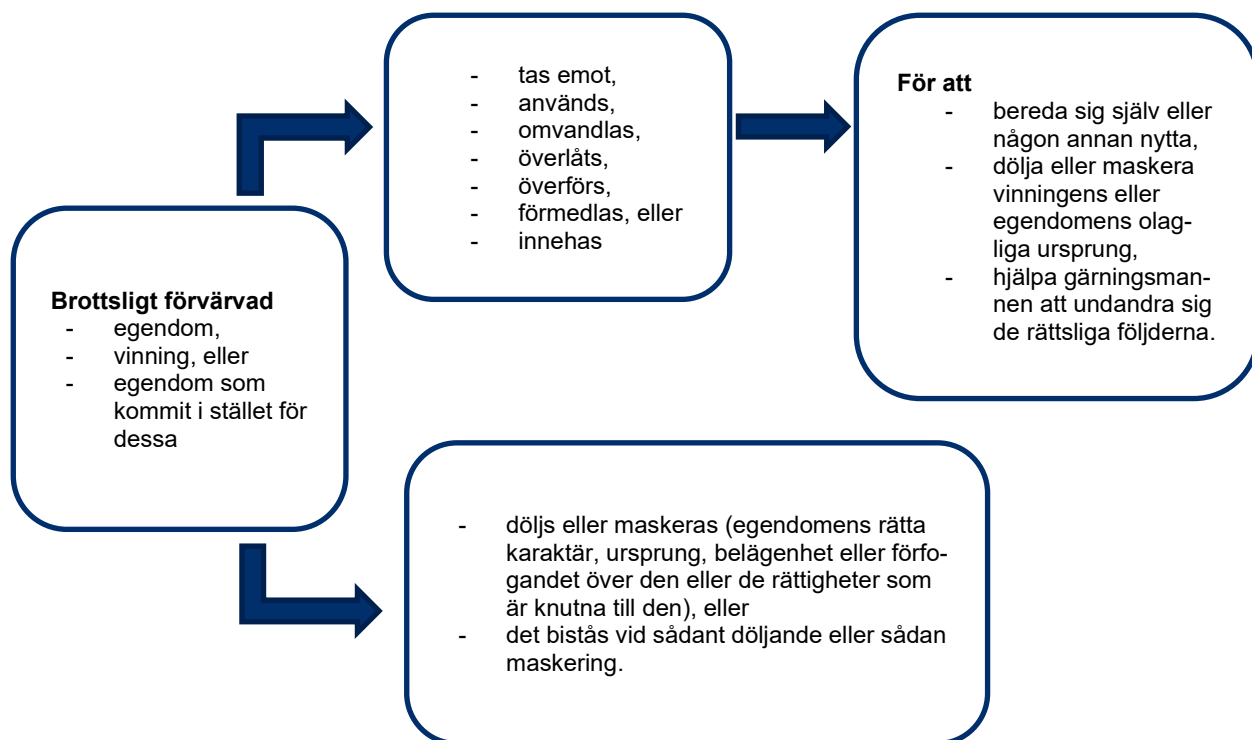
**Brottsligt förvärvad**
- egendom,
- vinning, eller
- egendom som kommit i stället för dessa

- tas emot,
- används,
- omvandlas,
- överlåts,
- överförs,
- förmedlas, eller
- innehas

**För att**
- bereda sig själv eller någon annan nytta,
- dölja eller maskera vinningens eller egendomens olagliga ursprung,
- hjälpa gärningsmannen att undandra sig de rättsliga följderna.

- döljs eller maskeras (egendomens rätta karaktär, ursprung, belägenhet eller förfogandet över den eller de rättigheter som är knutna till den), eller
- det bistås vid sådant döljande eller sådan maskering.